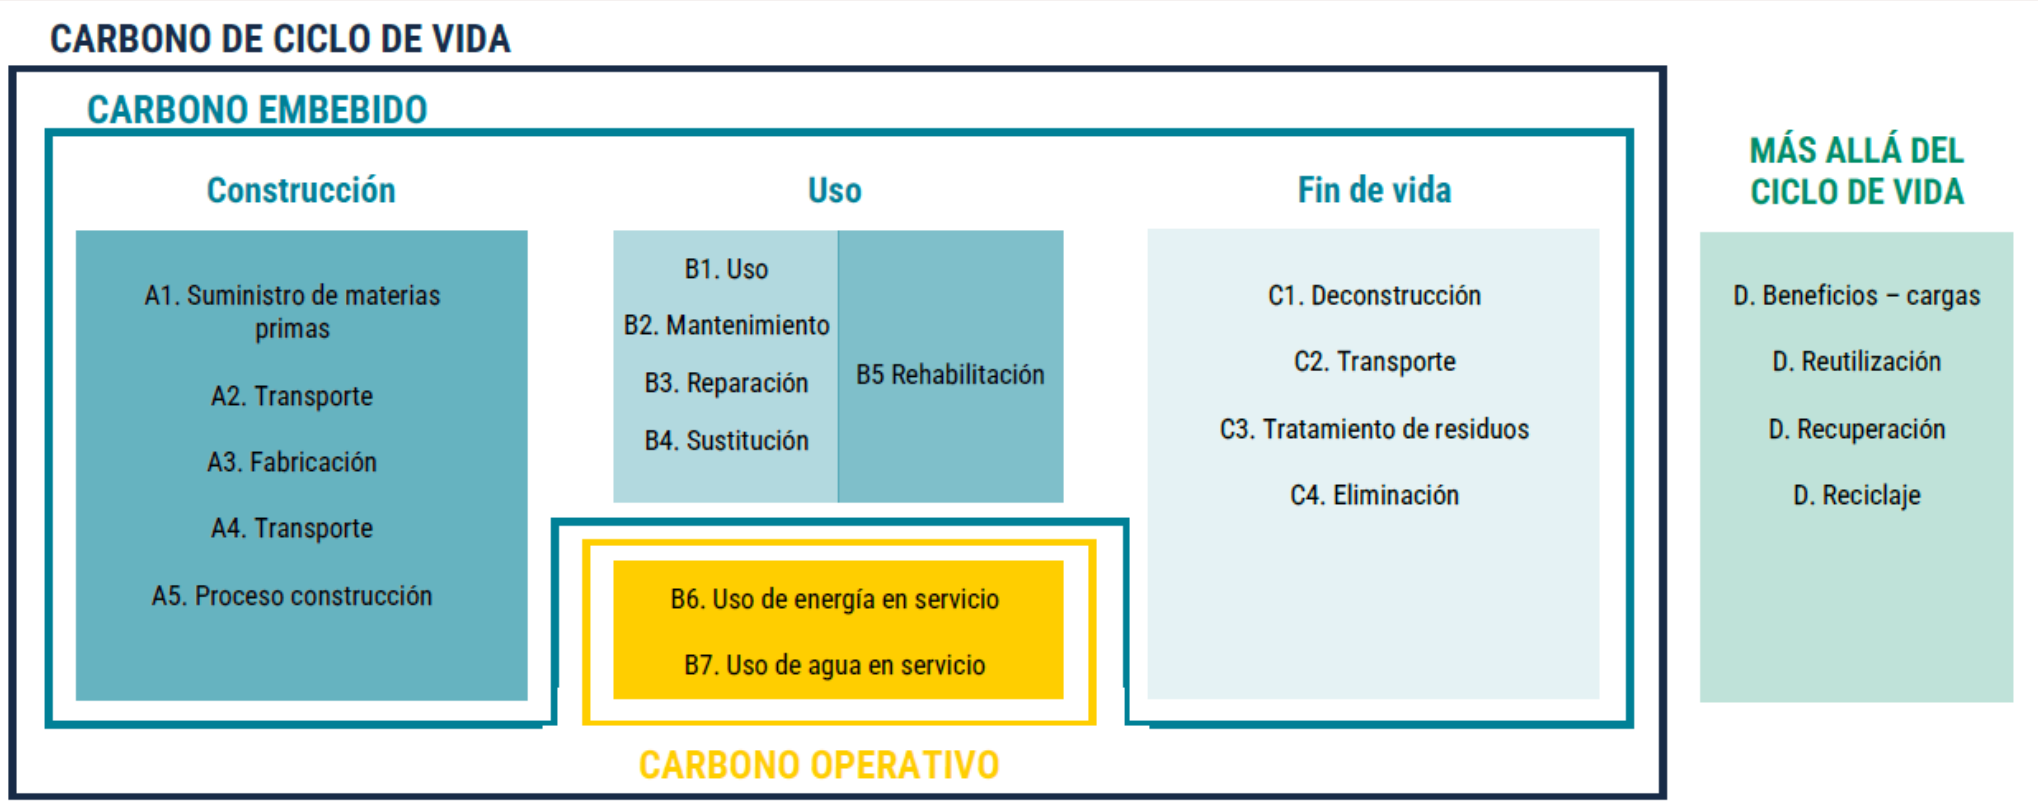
CARBONO DE CICLO DE VIDA

CARBONO EMBEBIDO

Construcción

A1. Suministro de materias primas

A2. Transporte

A3. Fabricación

A4. Transporte

A5. Proceso construcción

Uso

B1. Uso

B2. Mantenimiento

B3. Reparación

B4. Sustitución

B5 Rehabilitación

B6. Uso de energía en servicio

B7. Uso de agua en servicio

CARBONO OPERATIVO

Fin de vida

C1. Deconstrucción

C2. Transporte

C3. Tratamiento de residuos

C4. Eliminación

MÁS ALLÁ DEL CICLO DE VIDA

D. Beneficios – cargas

D. Reutilización

D. Recuperación

D. Reciclaje